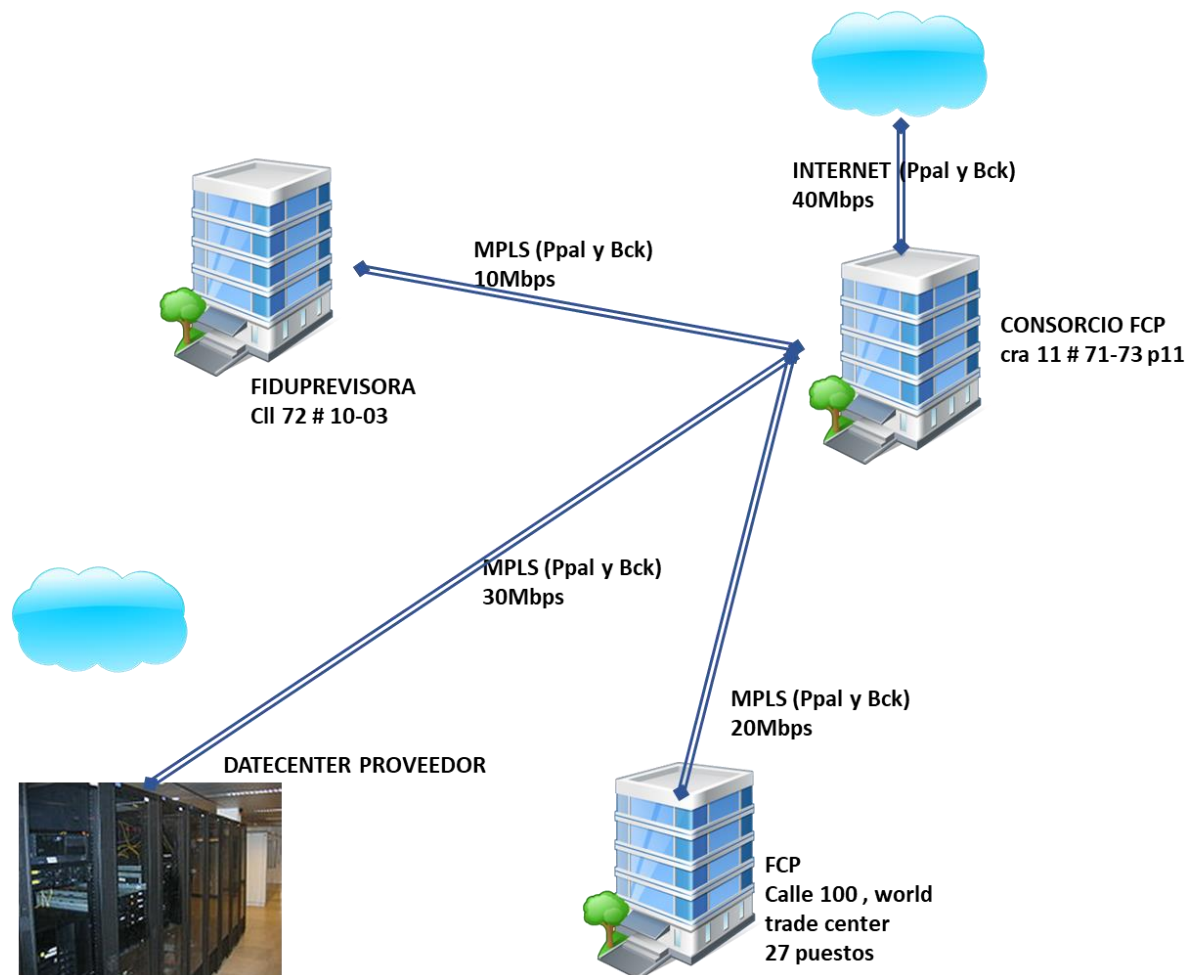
INTERNET (Ppal y Bck)
40Mbps

MPLS (Ppal y Bck)
10Mbps

CONSORCIO FCP
cra 11 # 71-73 p11

FIDUPREVISORA
Cll 72 # 10-03

MPLS (Ppal y Bck)
30Mbps

MPLS (Ppal y Bck)
20Mbps

DATECENTER PROVEEDOR

FCP
Calle 100 , world trade center
27 puestos